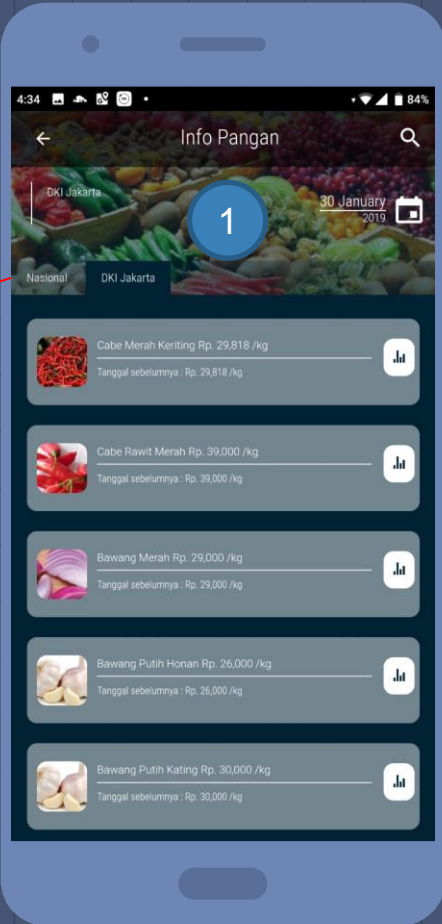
4:34 84%

Info Pangan

DKI Jakarta

1

30 January 2019

Nasional DKI Jakarta

Cabe Merah Keriting Rp. 29,818 /kg
Tanggal sebelumnya : Rp. 29,818 /kg

Cabe Rawit Merah Rp. 39,000 /kg
Tanggal sebelumnya : Rp. 39,000 /kg

Bawang Merah Rp. 29,000 /kg
Tanggal sebelumnya : Rp. 29,000 /kg

Bawang Putih Honan Rp. 26,000 /kg
Tanggal sebelumnya : Rp. 26,000 /kg

Bawang Putih Kating Rp. 30,000 /kg
Tanggal sebelumnya : Rp. 30,000 /kg